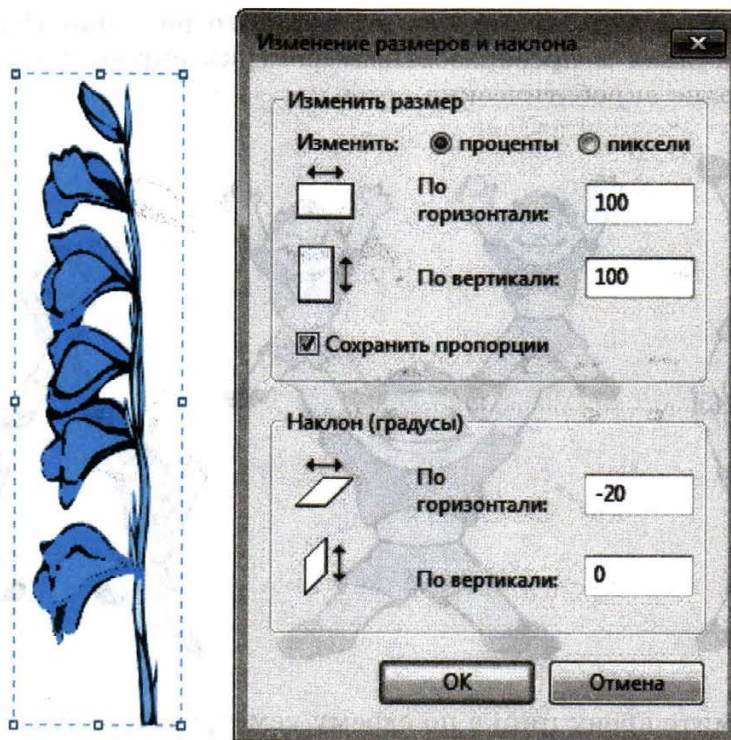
Изменение размеров и наклона

Изменить размер

Изменить: проценты пиксели

По горизонтали: 100

По вертикали: 100

Сохранить пропорции

Наклон (градусы)

По горизонтали: -20

По вертикали: 0

ОК Отмена